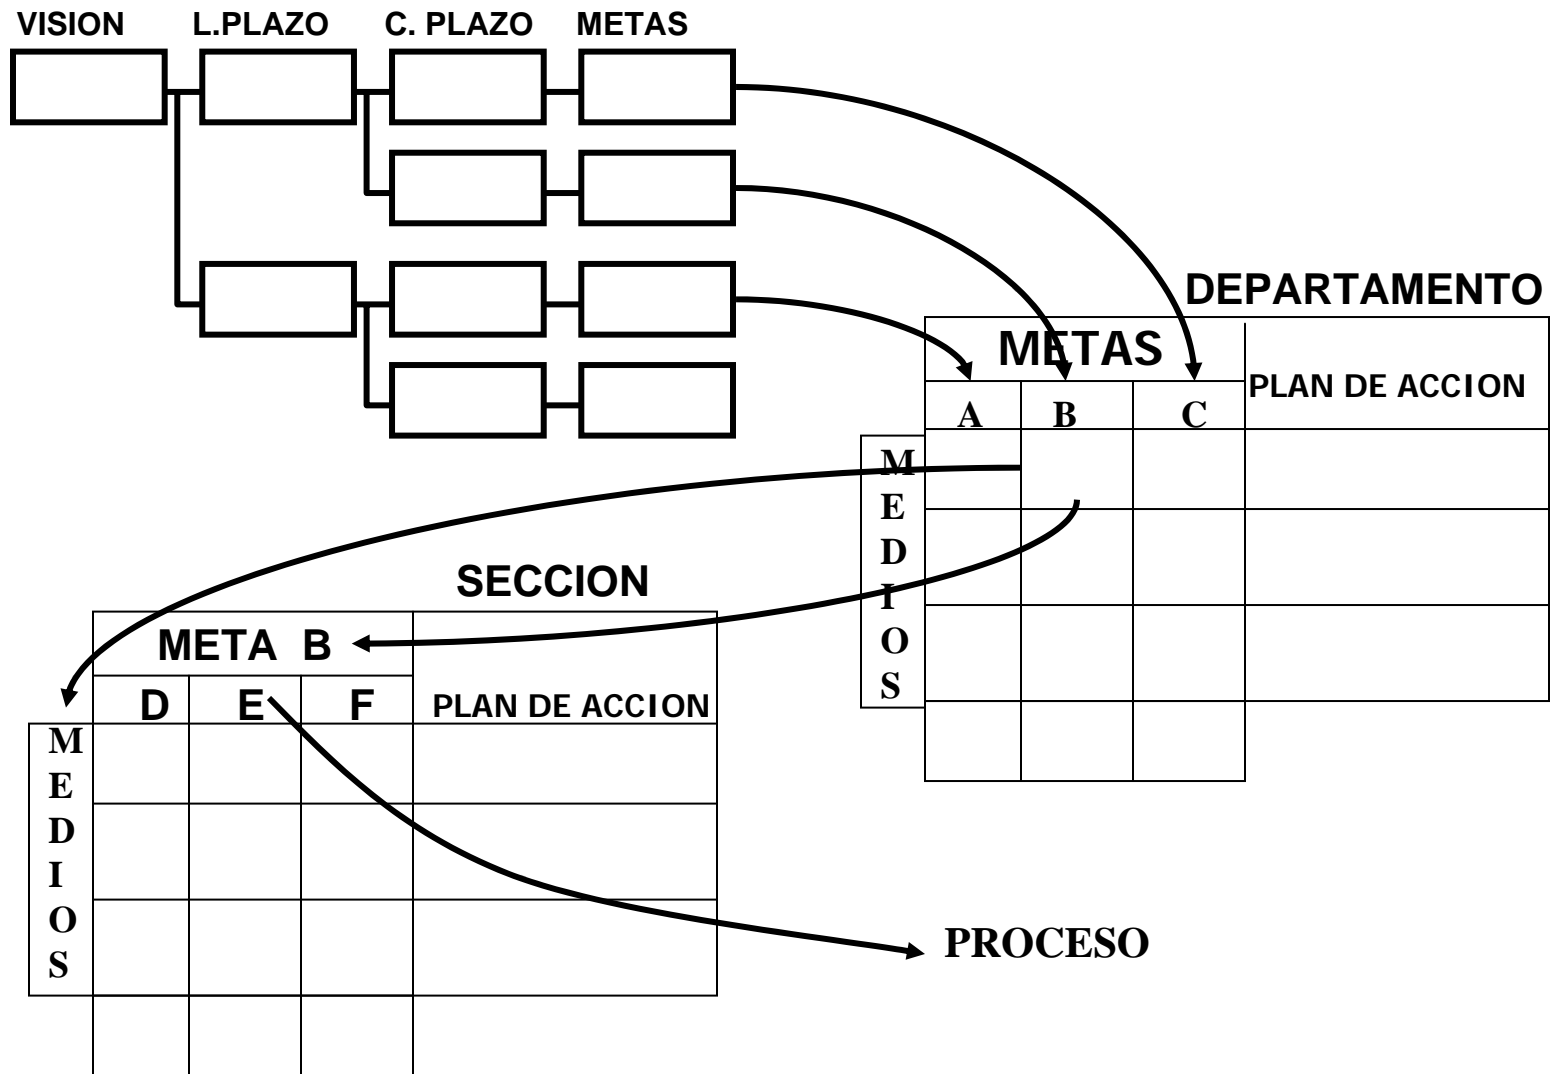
VISION L.PLAZO C. PLAZO METAS

DEPARTAMENTO

| METAS | | | PLAN DE ACCION |
|---|---|---|---|
| A | B | C | |

M
E
D
I
O
S

SECCION

| META B | | | PLAN DE ACCION |
|---|---|---|---|
| D | E | F | |

M
E
D
I
O
S

PROCESO